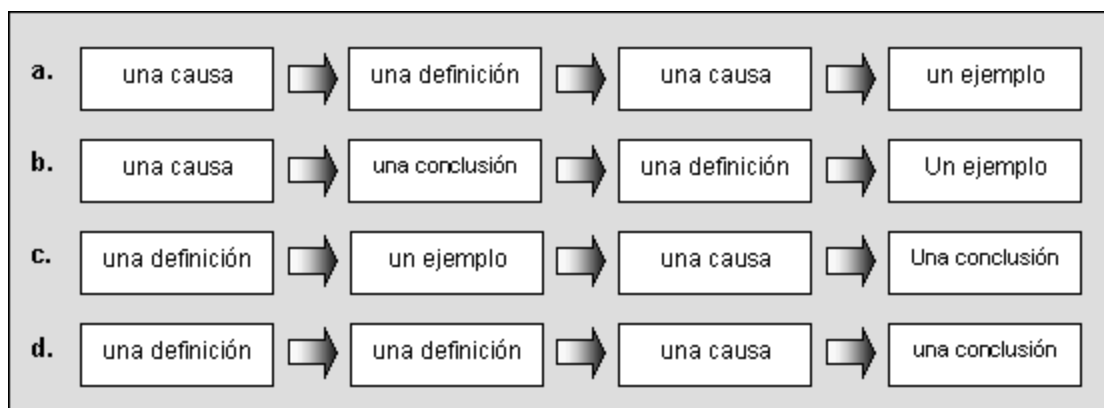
a. una causa → una definición → una causa → un ejemplo

b. una causa → una conclusión → una definición → Un ejemplo

c. una definición → un ejemplo → una causa → Una conclusión

d. una definición → una definición → una causa → una conclusión